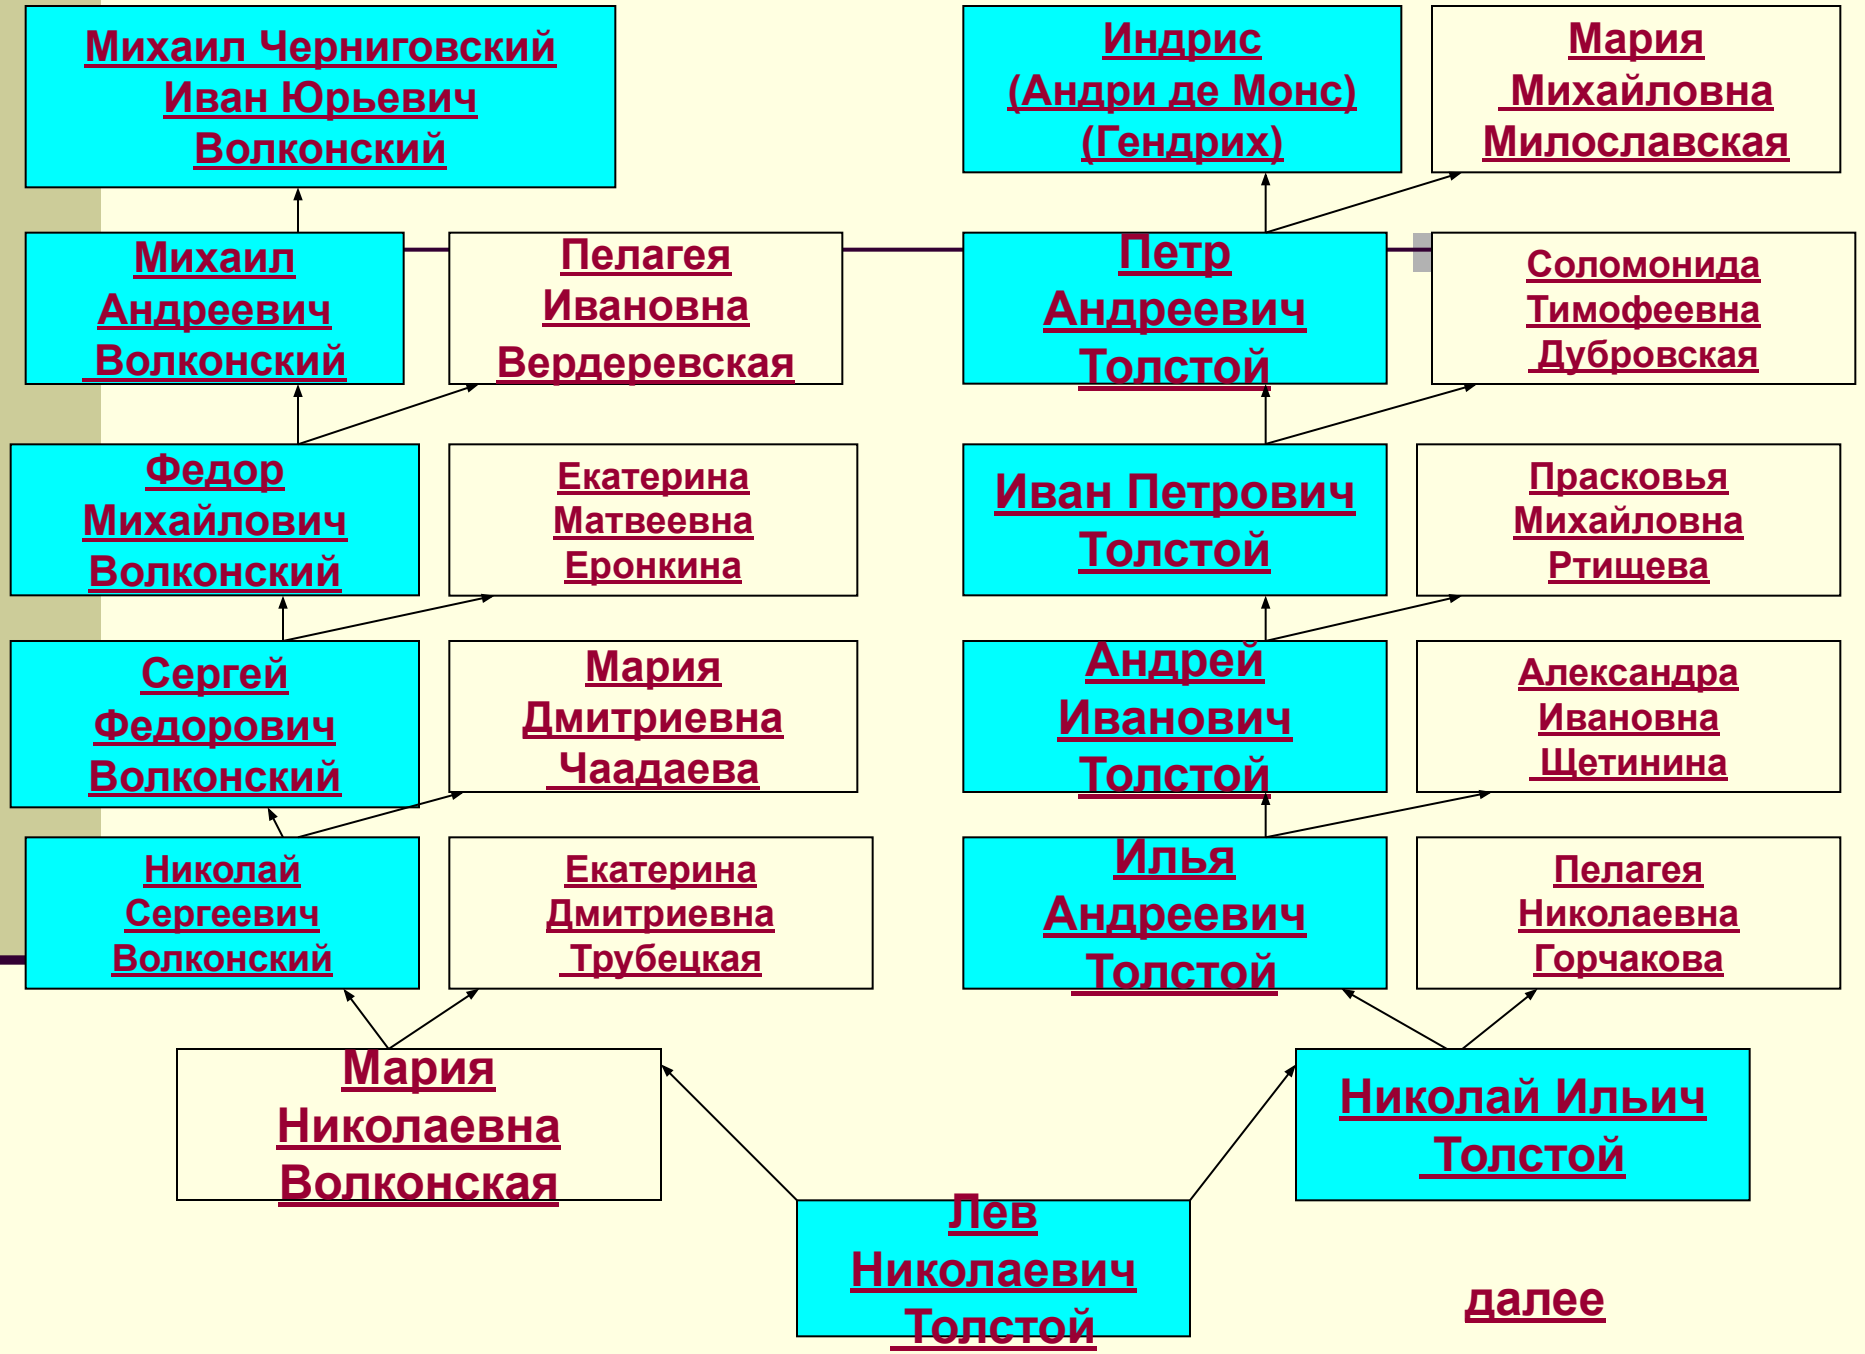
Михаил Черниговский Иван Юрьевич Волконский

Индрис (Андри де Монс) (Гендрих)

Мария Михайловна Милославская

Михаил Андреевич Волконский

Пелагея Ивановна Вердеревская

Петр Андреевич Толстой

Соломонида Тимофеевна Дубровская

Федор Михайлович Волконский

Екатерина Матвеевна Еронкина

Иван Петрович Толстой

Прасковья Михайловна Ртищева

Сергей Федорович Волконский

Мария Дмитриевна Чаадаева

Андрей Иванович Толстой

Александра Ивановна Щетинина

Николай Сергеевич Волконский

Екатерина Дмитриевна Трубецкая

Илья Андреевич Толстой

Пелагея Николаевна Горчакова

Мария Николаевна Волконская

Николай Ильич Толстой

Лев Николаевич Толстой

далее